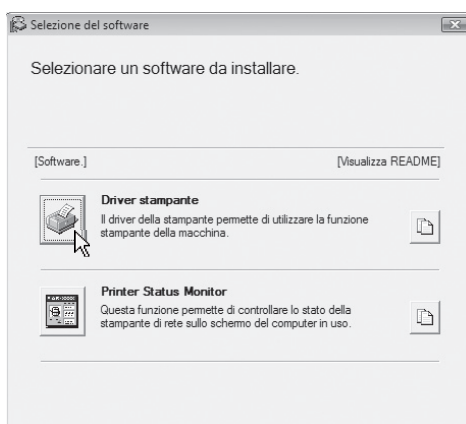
Selezione del software

Selezionare un software da installare.

[Software.]

[Visualizza README]

Driver stampante
Il driver della stampante permette di utilizzare la funzione stampante della macchina.

Printer Status Monitor
Questa funzione permette di controllare lo stato della stampante di rete sullo schermo del computer in uso.